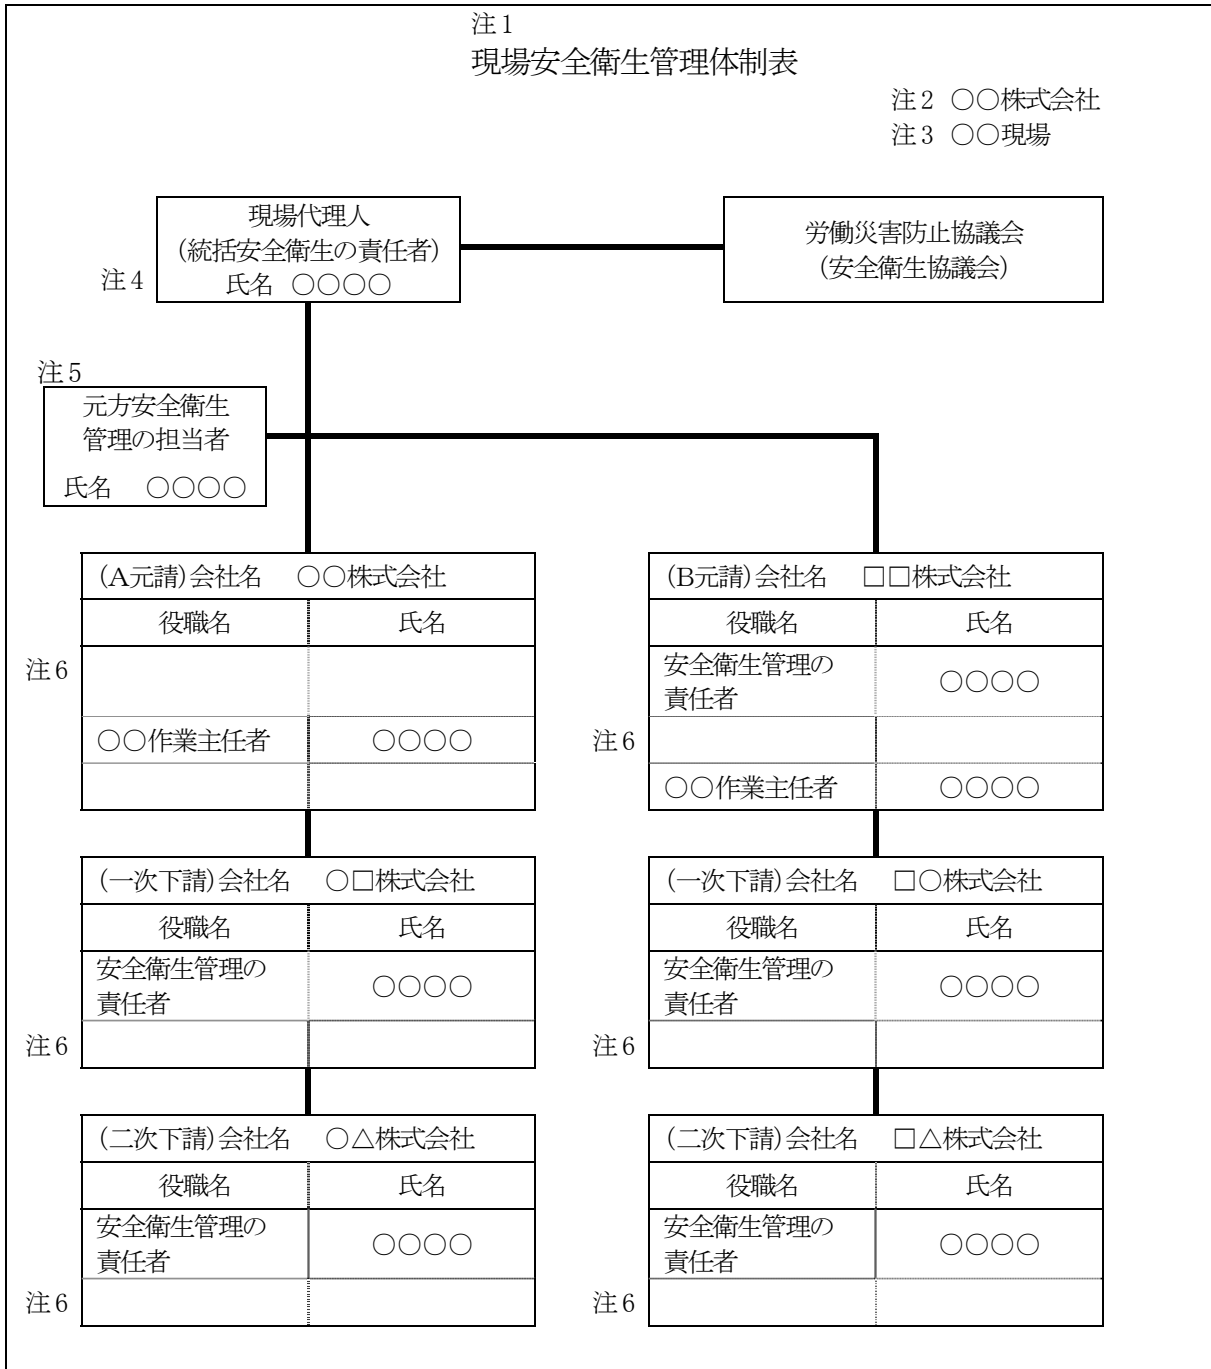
注1
現場安全衛生管理体制表

注2 ○○株式会社
注3 ○○現場

注4
現場代理人
(統括安全衛生の責任者)
氏名 ○○○○

労働災害防止協議会
(安全衛生協議会)

注5
元方安全衛生
管理の担当者
氏名 ○○○○

(A元請)会社名 ○○株式会社

| 役職名 | 氏名 |
|---|---|
| | |
| ○○作業主任者 | ○○○○ |
| | |

注6

(B元請)会社名 □□株式会社

| 役職名 | 氏名 |
|---|---|
| 安全衛生管理の責任者 | ○○○○ |
| | |
| ○○作業主任者 | ○○○○ |

注6

(一次下請)会社名 ○□株式会社

| 役職名 | 氏名 |
|---|---|
| 安全衛生管理の責任者 | ○○○○ |
| | |

注6

(一次下請)会社名 □○株式会社

| 役職名 | 氏名 |
|---|---|
| 安全衛生管理の責任者 | ○○○○ |
| | |

注6

(二次下請)会社名 ○△株式会社

| 役職名 | 氏名 |
|---|---|
| 安全衛生管理の責任者 | ○○○○ |
| | |

注6

(二次下請)会社名 □△株式会社

| 役職名 | 氏名 |
|---|---|
| 安全衛生管理の責任者 | ○○○○ |
| | |

注6